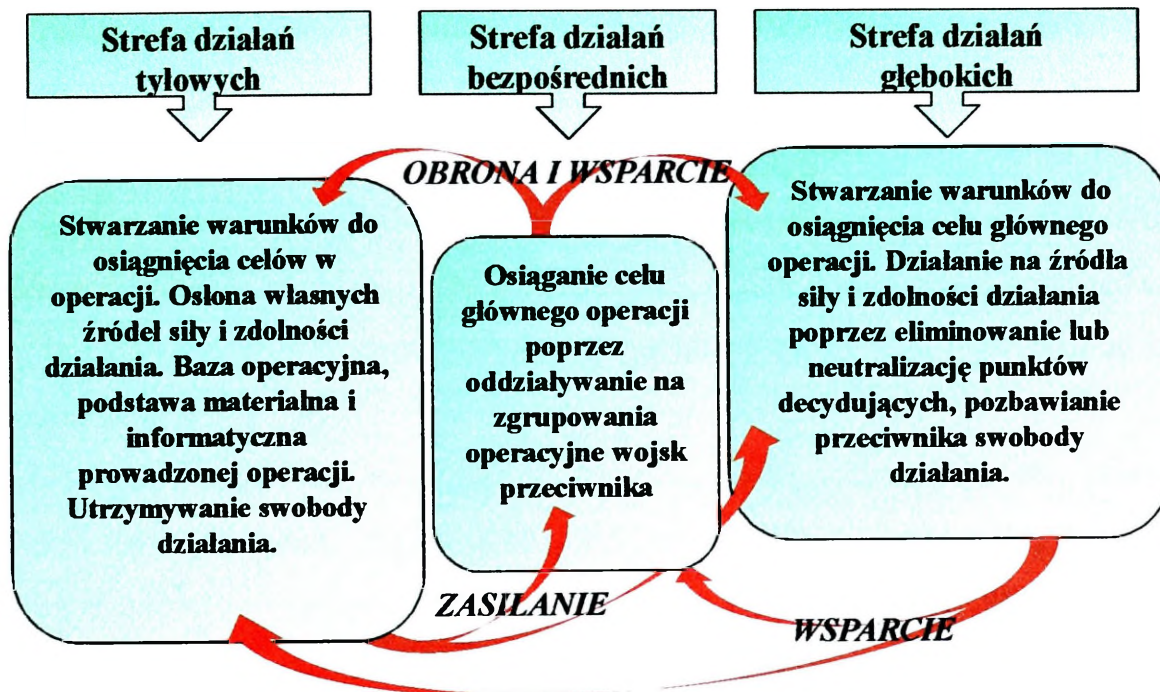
Strefa działań tyłowych

Strefa działań bezpośrednich

Strefa działań głębokich

OBRONA I WSPARCIE

Stwarzanie warunków do osiągnięcia celów w operacji. Osłona własnych źródeł siły i zdolności działania. Baza operacyjna, podstawa materialna i informatyczna prowadzonej operacji. Utrzymywanie swobody działania.

Osiąganie celu głównego operacji poprzez oddziaływanie na zgrupowania operacyjne wojsk przeciwnika

Stwarzanie warunków do osiągnięcia celu głównego operacji. Działanie na źródła siły i zdolności działania poprzez eliminowanie lub neutralizację punktów decydujących, pozbawianie przeciwnika swobody działania.

ZASILANIE

WSPARCIE